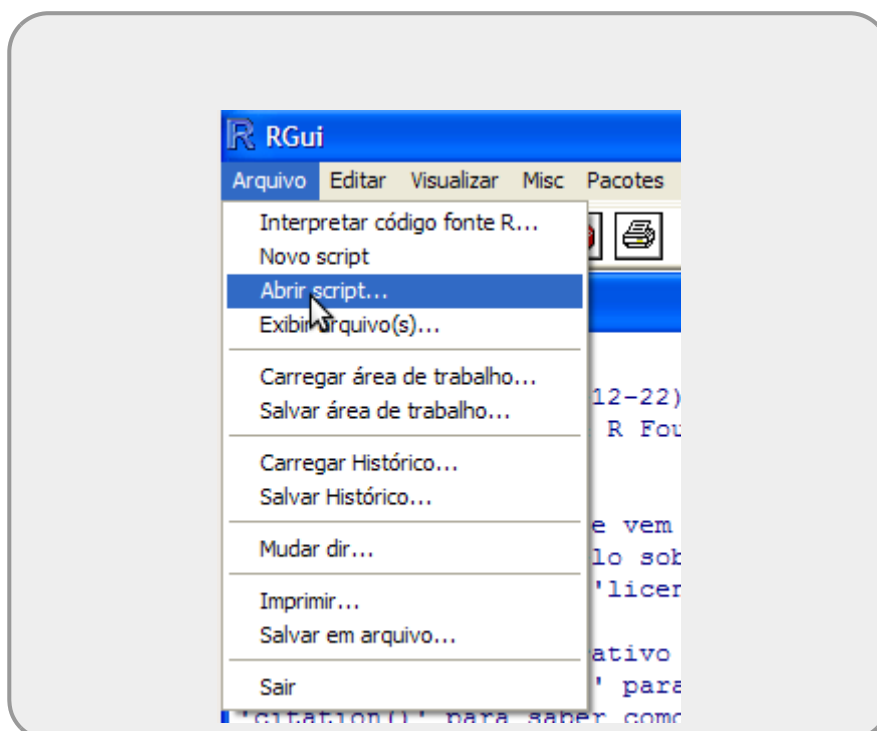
RGui

Arquivo Editar Visualizar Misc Pacotes

Interpretar código fonte R...
Novo script
Abrir script...
Exibir arquivo(s)...

Carregar área de trabalho...
Salvar área de trabalho...

Carregar Histórico...
Salvar Histórico...

Mudar dir...

Imprimir...
Salvar em arquivo...

Sair

12-22)
R Fou

e vem
lo sob
'licer

ativo
' para
'citation()' para saber como